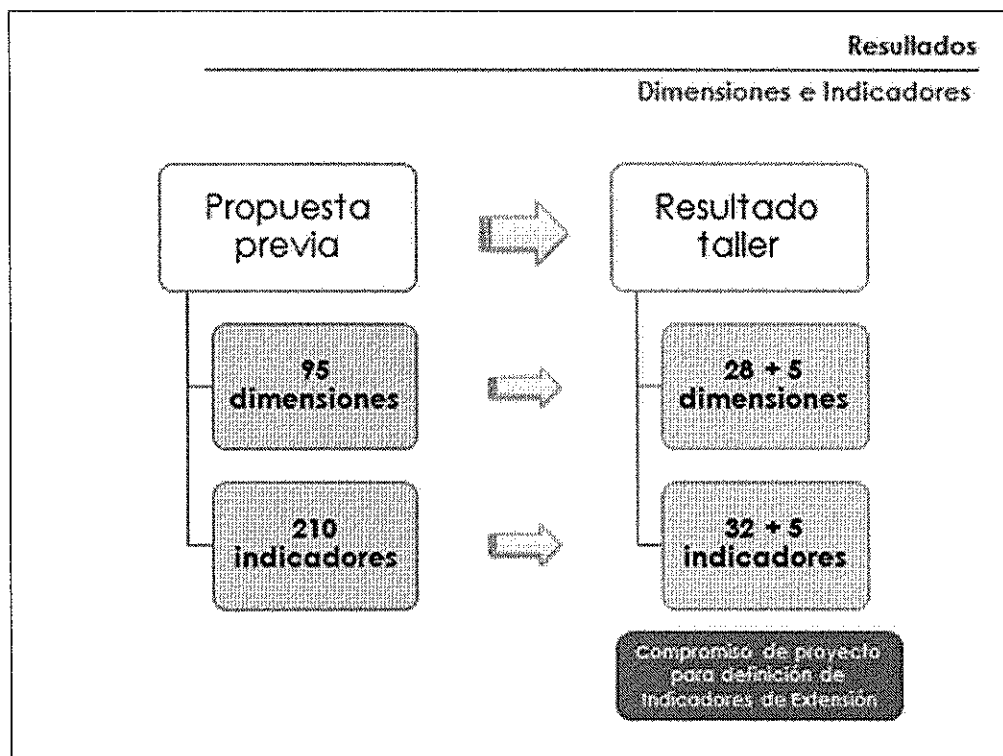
Resultados

Dimensiones e Indicadores

Propuesta previa

95 dimensiones

210 indicadores

Resultado taller

28 + 5 dimensiones

32 + 5 indicadores

Compromiso de proyecto para definición de indicadores de Extensión